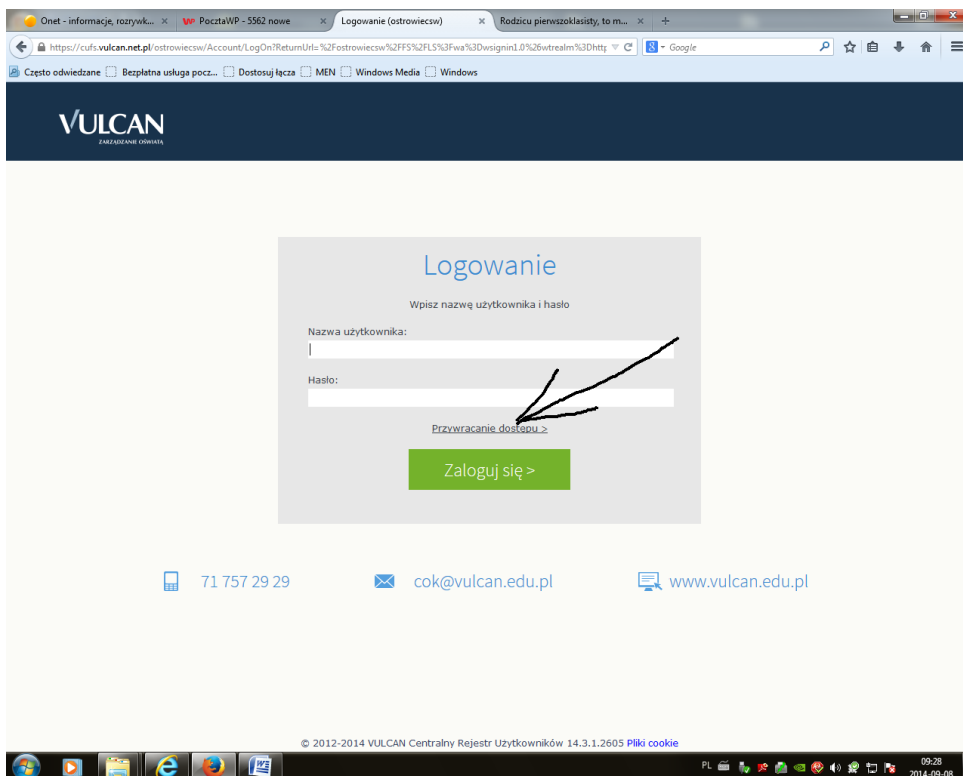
Onet - informacje, rozrywk... × PocztaWP - 5562 nowe × Logowanie (ostrowiecsw) × Rodzicu pierwszoklasisty, to m... × +

https://cufs.vulcan.net.pl/ostrowiecsw/Account/LogOn?ReturnUrl=%2Fostrowiecsw%2FFS%2FLS%3Fwa%3Dwsignin1.0%26wtrealm%3Dhttp

Google

Często odwiedzane Bezpłatna usługa pocz... Dostosuj łącza MEN Windows Media Windows

VULCAN
ZARZĄDZANIE OŚWIATĄ

Logowanie

Wpisz nazwę użytkownika i hasło

Nazwa użytkownika:

Hasło:

Przywracanie dostępu >

Zaloguj się >

71 757 29 29 cok@vulcan.edu.pl www.vulcan.edu.pl

© 2012-2014 VULCAN Centralny Rejestr Użytkowników 14.3.1.2605 Pliki cookie

PL 09:28 2014-09-08